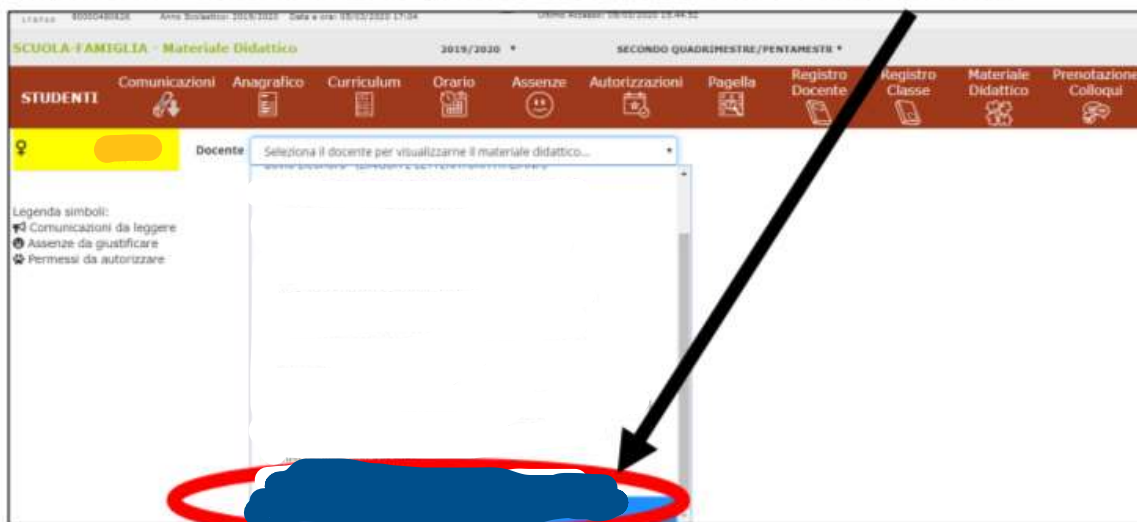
Utente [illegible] Anno Scolastico 2019/2020 Data e ora: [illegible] Ultimo Accesso: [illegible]

SCUOLA-FAMIGLIA - Materiale Didattico 2019/2020 ▾ SECONDO QUADRIMESTRE/PENTAMESTR ▾

STUDENTI Comunicazioni Anagrafico Curriculum Orario Assenze Autorizzazioni Pagella Registro Docente Registro Classe Materiale Didattico Prenotazione Colloqui

Docente Seleziona il docente per visualizzarne il materiale didattico... ▾

Legenda simboli:
Comunicazioni da leggere
Assenze da giustificare
Permessi da autorizzare